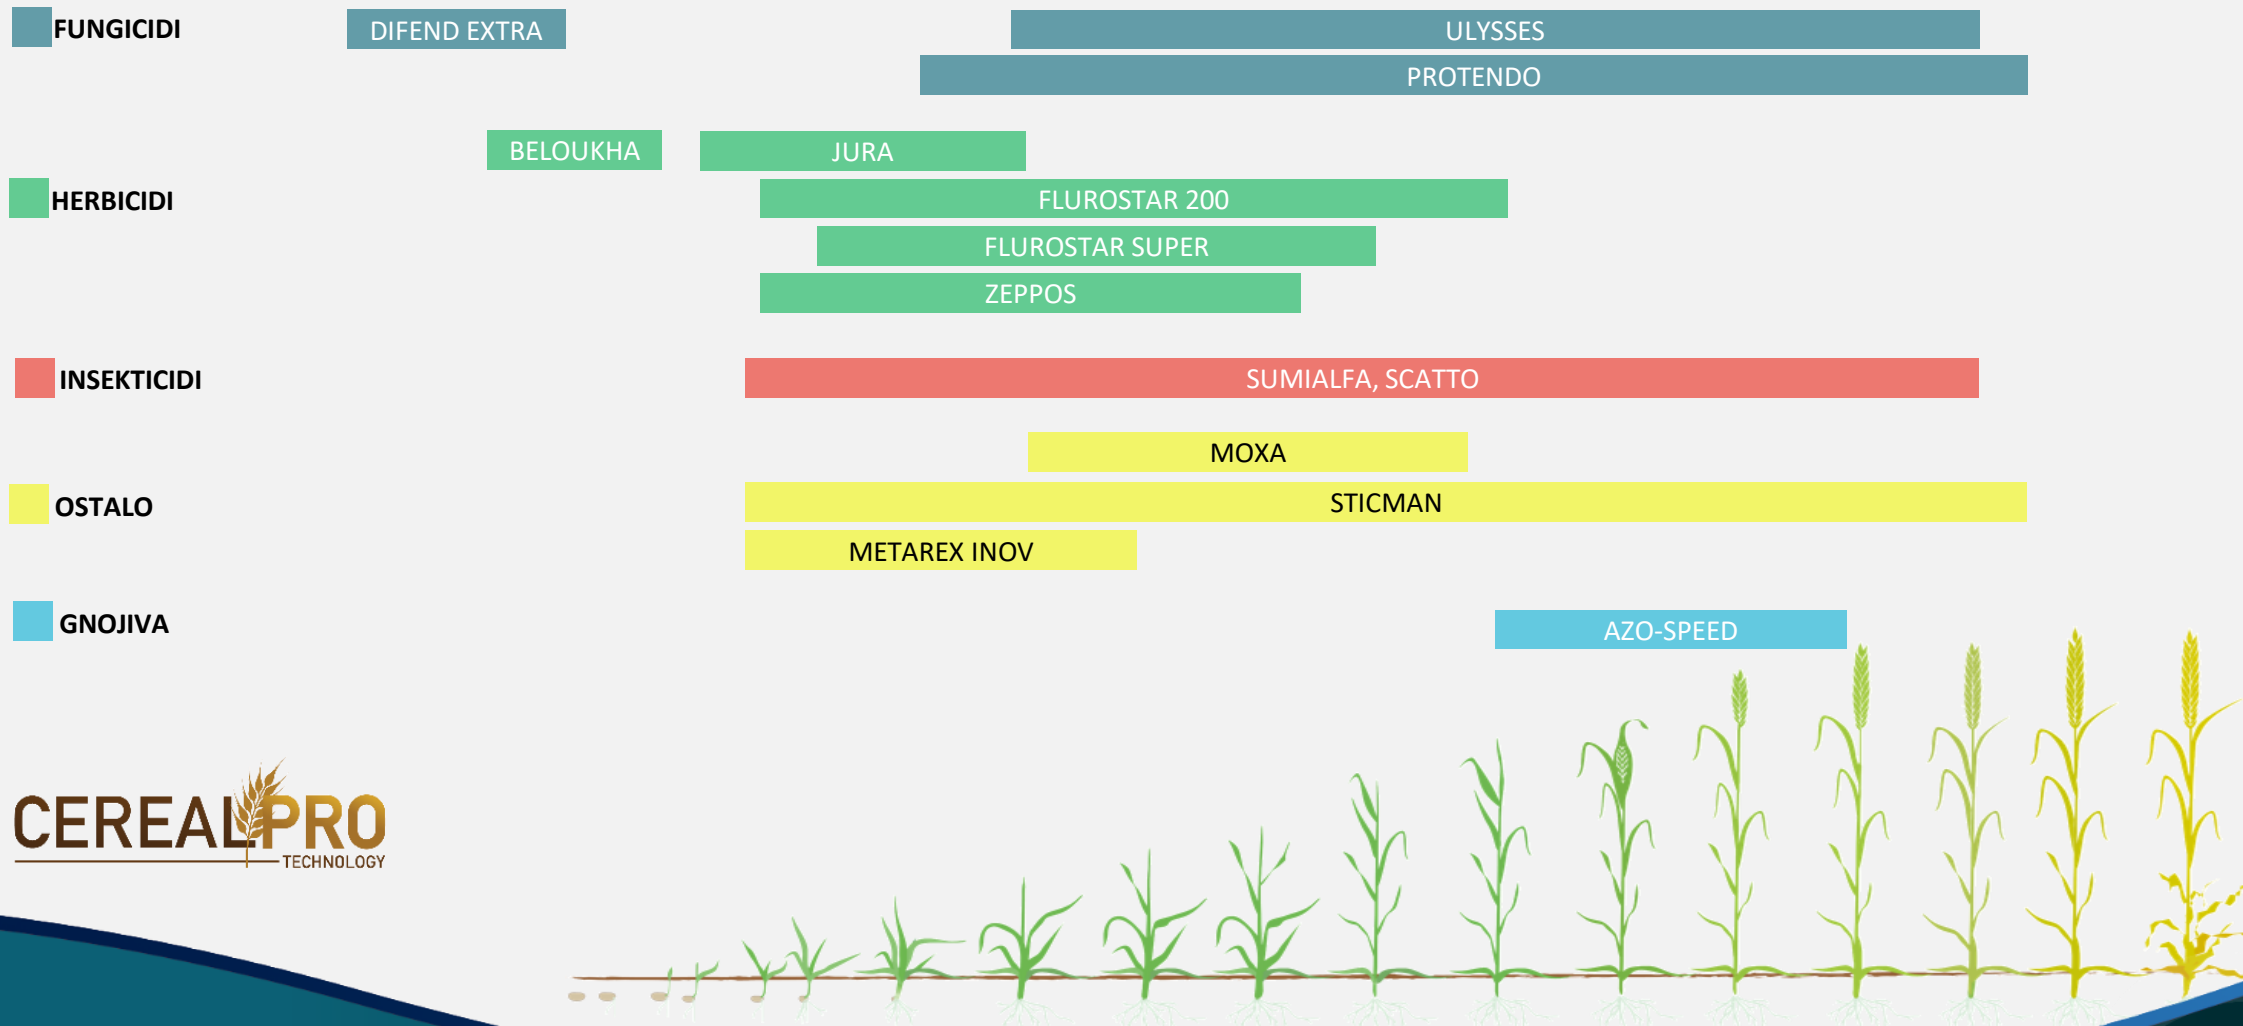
FUNGICIDI

DIFEND EXTRA

ULYSSES

PROTENDO

BELOUKHA

JURA

HERBICIDI

FLUROSTAR 200

FLUROSTAR SUPER

ZEPPOS

INSEKTICIDI

SUMIALFA, SCATTO

MOXA

OSTALO

STICMAN

METAREX INOV

GNOJIVA

AZO-SPEED

CEREALPRO TECHNOLOGY